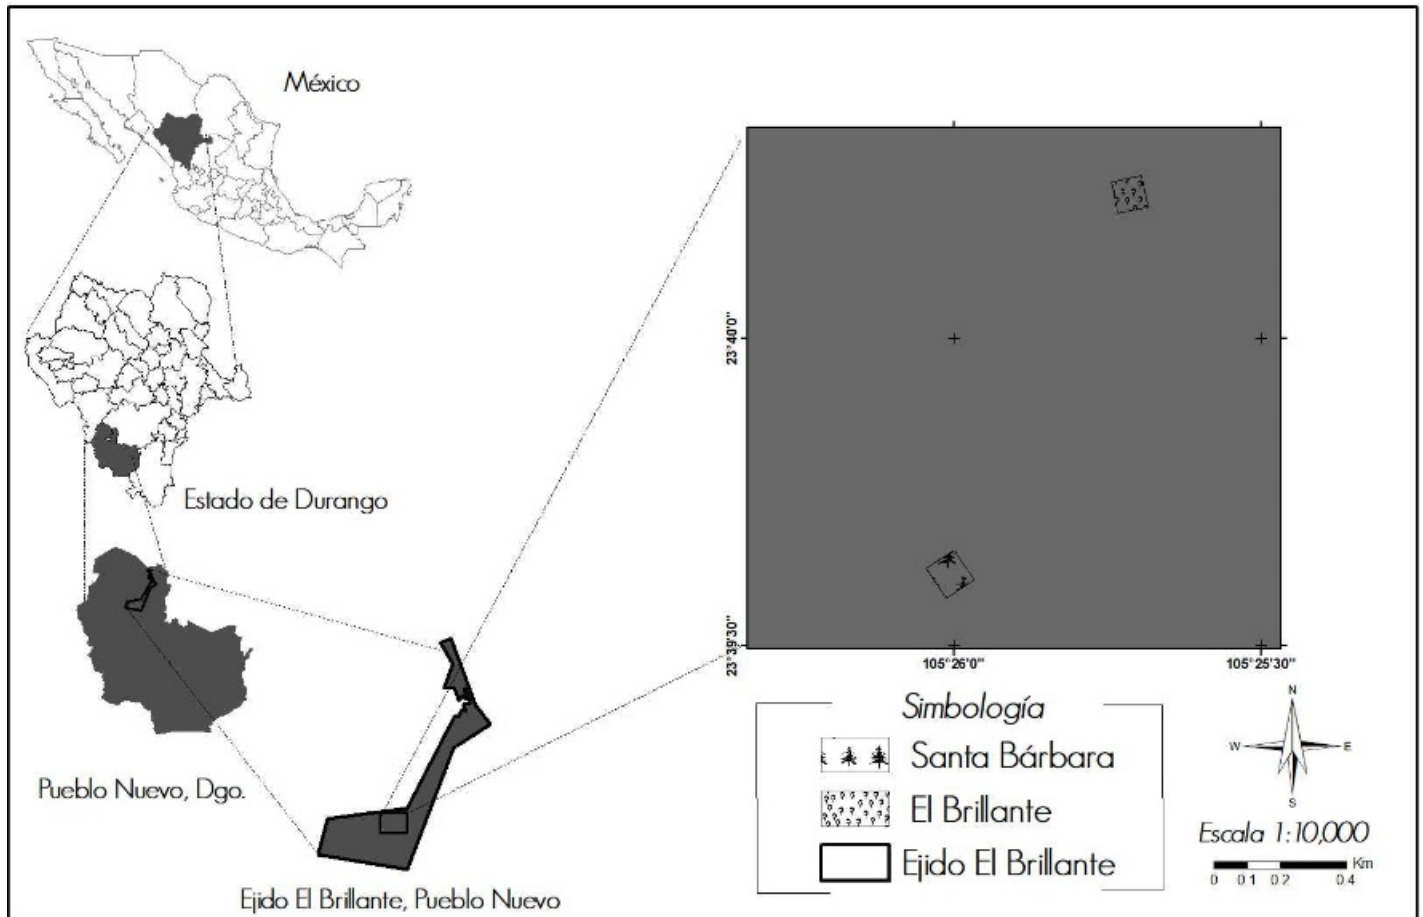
México

Estado de Durango

Pueblo Nuevo, Dgo.

Ejido El Brillante, Pueblo Nuevo

23°40'0"

23°39'30"

105°26'0"

105°25'30"

Simbología

Santa Bárbara

El Brillante

Ejido El Brillante

N
W
E
S

Escala 1:10,000

Km
0 0.1 0.2 0.4